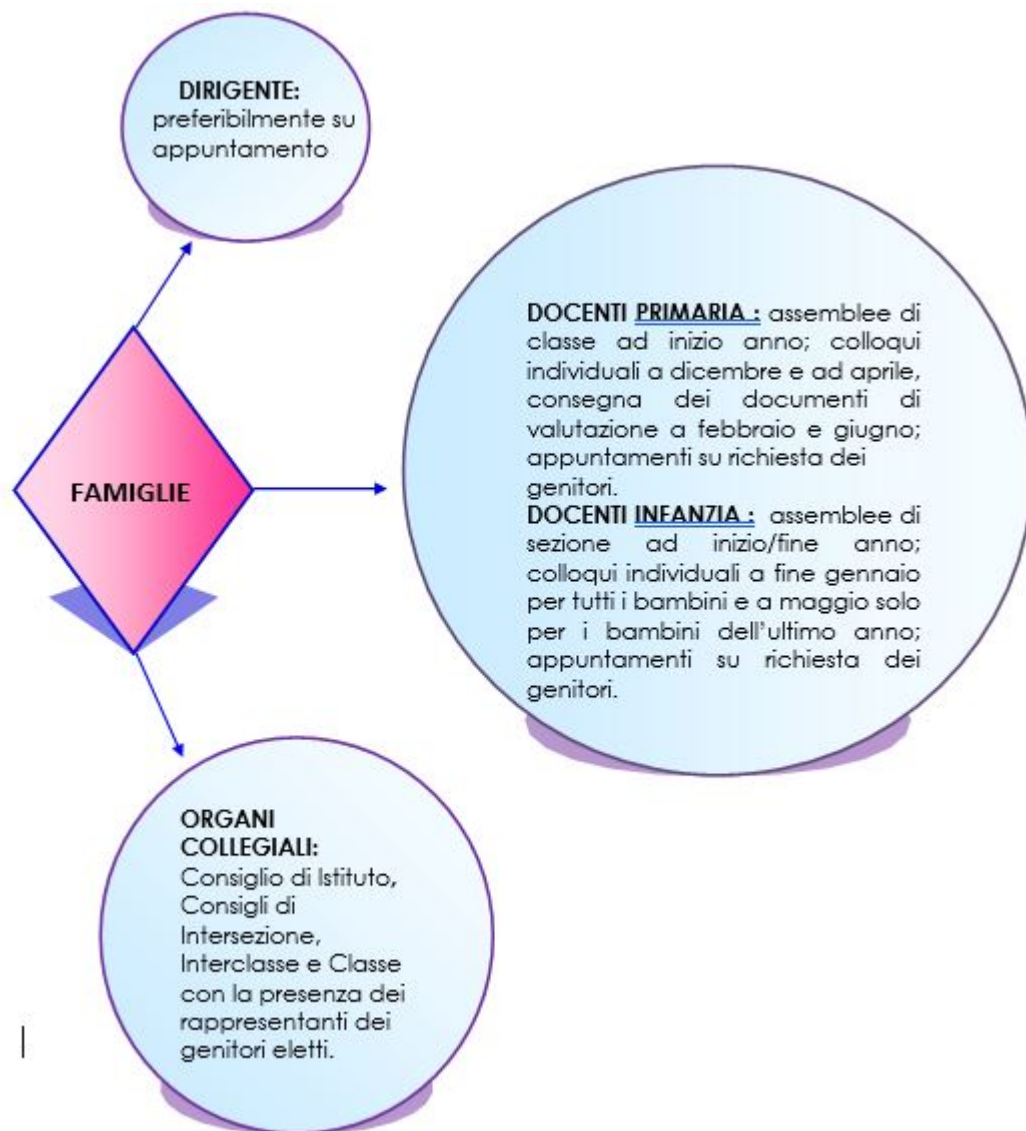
DIRIGENTE: preferibilmente su appuntamento

FAMIGLIE

DOCENTI PRIMARIA : assemblee di classe ad inizio anno; colloqui individuali a dicembre e ad aprile, consegna dei documenti di valutazione a febbraio e giugno; appuntamenti su richiesta dei genitori.
DOCENTI INFANZIA : assemblee di sezione ad inizio/fine anno; colloqui individuali a fine gennaio per tutti i bambini e a maggio solo per i bambini dell'ultimo anno; appuntamenti su richiesta dei genitori.

ORGANI COLLEGIALI: Consiglio di Istituto, Consigli di Intersezione, Interclasse e Classe con la presenza dei rappresentanti dei genitori eletti.